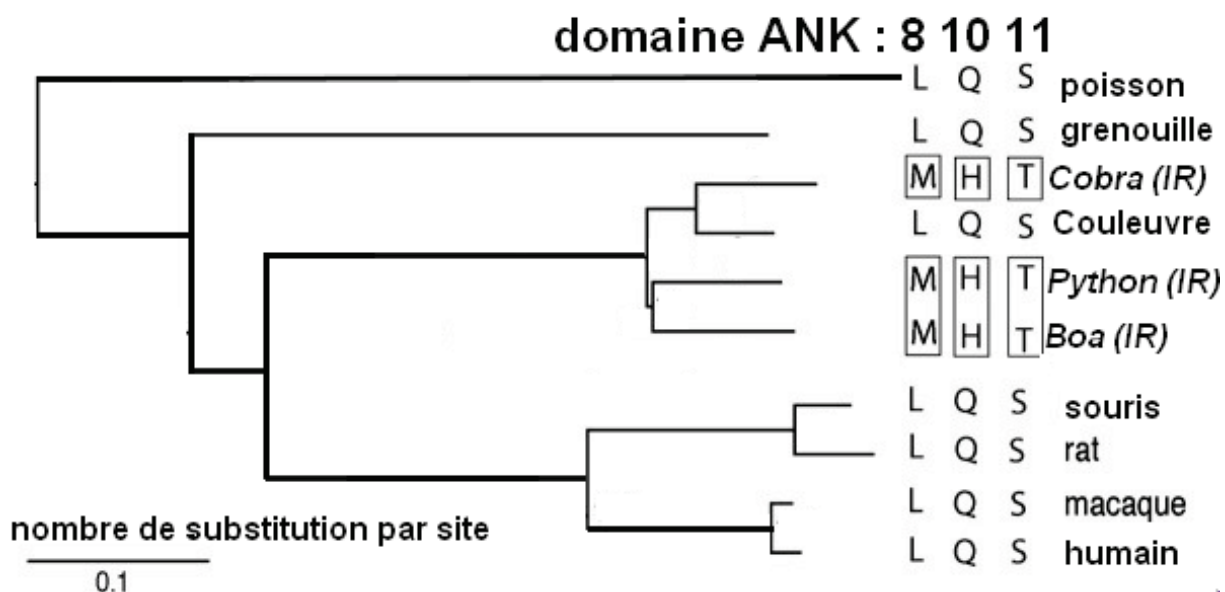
domaine ANK : 8 10 11

L Q S poisson
L Q S grenouille
M H T Cobra (IR)
L Q S Couleuvre
M H T Python (IR)
M H T Boa (IR)
L Q S souris
L Q S rat
L Q S macaque
L Q S humain

nombre de substitution par site
0.1